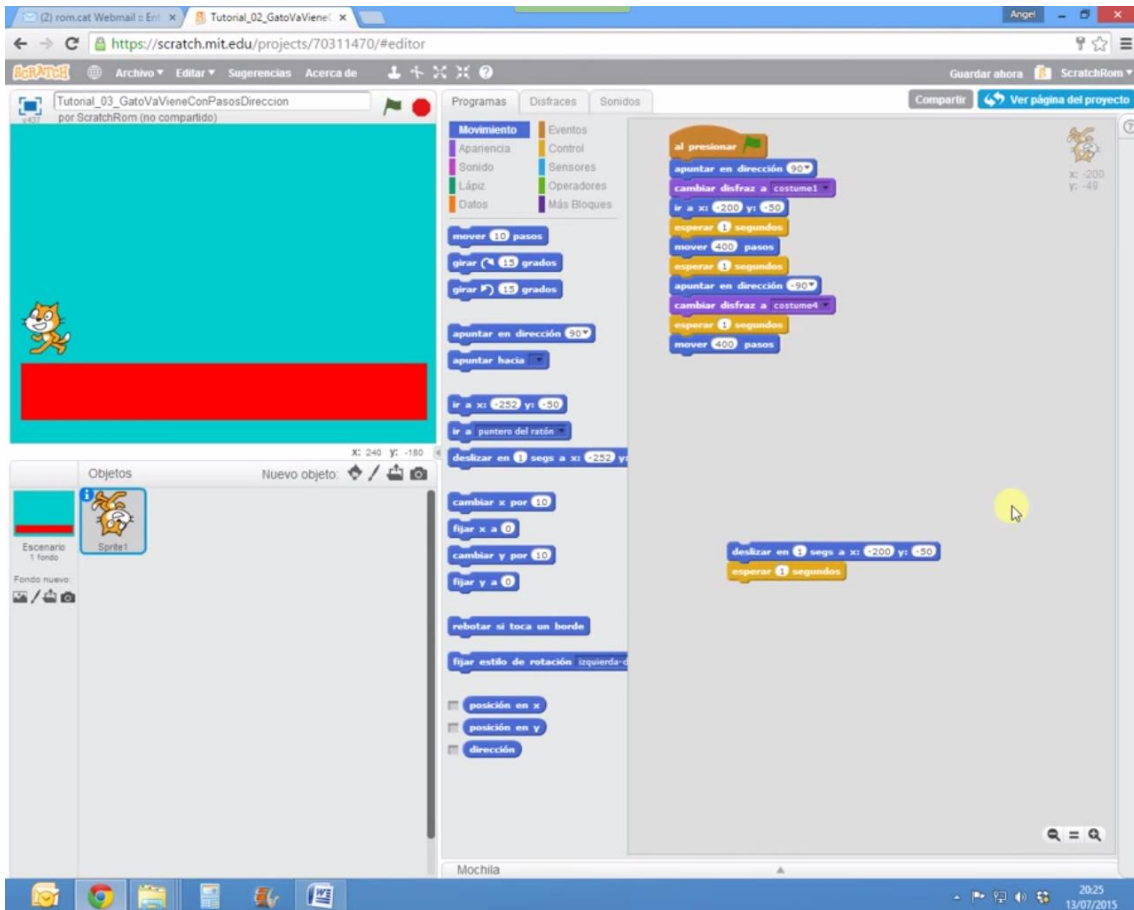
(2) rom.cat Webmail :: Ent ×
Tutorial_02_GatoVaVieneC ×
Angel
https://scratch.mit.edu/projects/70311470/#editor
SCRATCH Archivo ▾ Editar ▾ Sugerencias Acerca de
Guardar ahora ScratchRom ▾
Tutorial_03_GatoVaVieneConPasosDireccion
por ScratchRom (no compartido)
Programas Disfraces Sonidos
Compartir Ver página del proyecto
Movimiento Eventos
Apariencia Control
Sonido Sensores
Lápiz Operadores
Datos Más Bloques
mover 10 pasos
girar 15 grados
girar 15 grados
apuntar en dirección 90▾
apuntar hacia ▾
ir a x: -252 y: -50
ir a puntero del ratón ▾
deslizar en 1 segs a x: -252 y:
cambiar x por 10
fijar x a 0
cambiar y por 10
fijar y a 0
rebotar si toca un borde
fijar estilo de rotación izquierda-d
posición en x
posición en y
dirección
al presionar
apuntar en dirección 90▾
cambiar disfraz a costume1 ▾
ir a x: -200 y: -50
esperar 1 segundos
mover 400 pasos
esperar 1 segundos
apuntar en dirección -90▾
cambiar disfraz a costume4 ▾
esperar 1 segundos
mover 400 pasos
deslizar en 1 segs a x: -200 y: -50
esperar 1 segundos
x: -200
y: -40
x: 240 y: -180
Objetos
Nuevo objeto:
Escenario
1 fondo
Sprite1
Fondo nuevo:
Mochila
20:25
13/07/2015